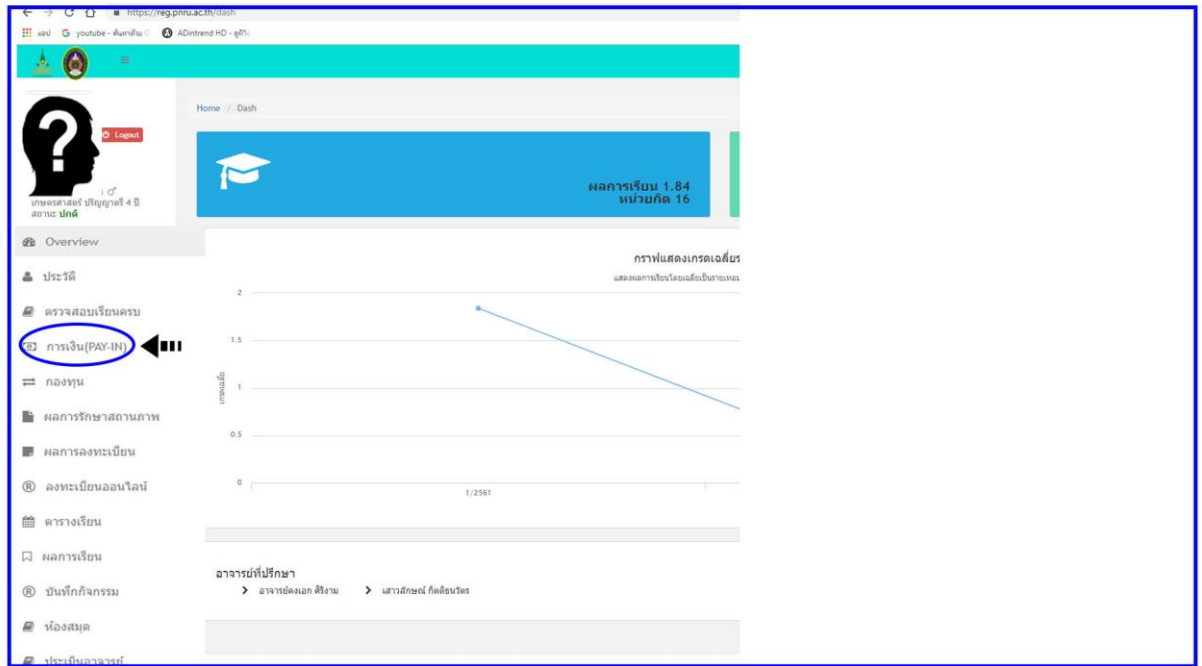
https://reg.pnru.ac.th/dash

แอป youtube - ค้นหาด้วย G ADintrend HD - ดูทีวี

Home / Dash

Logout

เกษตรศาสตร์ ปริญญาตรี 4 ปี
สถานะ ปกติ

ผลการเรียน 1.84
หน่วยกิต 16

Overview
ประวัติ
ตรวจสอบเรียนครบ
การเงิน(PAY-IN)
กองทุน
ผลการรักษาสถานภาพ
ผลการลงทะเบียน
ลงทะเบียนออนไลน์
ตารางเรียน
ผลการเรียน
บันทึกกิจกรรม
ห้องสมุด
ประเมินอาจารย์

กราฟแสดงเกรดเฉลี่ย
แสดงผลการเรียนโดยเฉลี่ยเป็นรายเทอม

เกรดเฉลี่ย

2
1.5
1
0.5
0

1/2561

อาจารย์ที่ปรึกษา
อาจารย์ดงเอก ศิริงาม
เสาวลักษณ์ กิตติธนวัตร